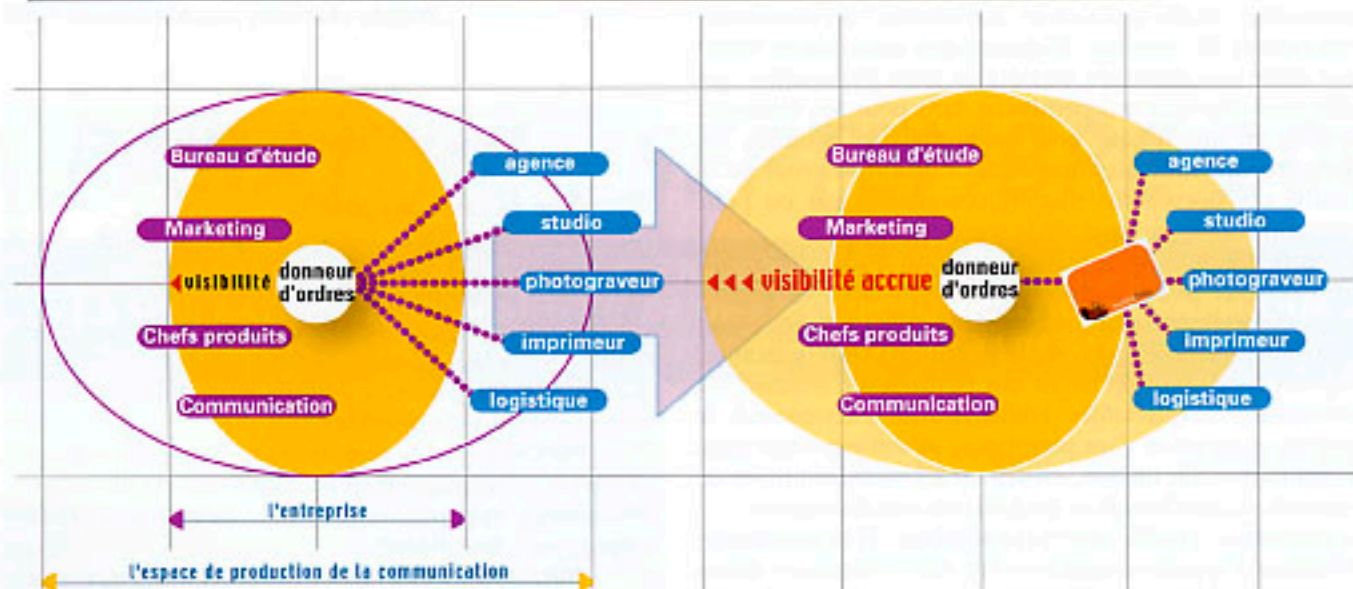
Bureau d'étude
Marketing
visibilité
donneur d'ordres
Chefs produits
Communication
agence
studio
photograveur
imprimeur
logistique
l'entreprise
l'espace de production de la communication

visibilité accrue
Bureau d'étude
Marketing
donneur d'ordres
Chefs produits
Communication
agence
studio
photograveur
imprimeur
logistique